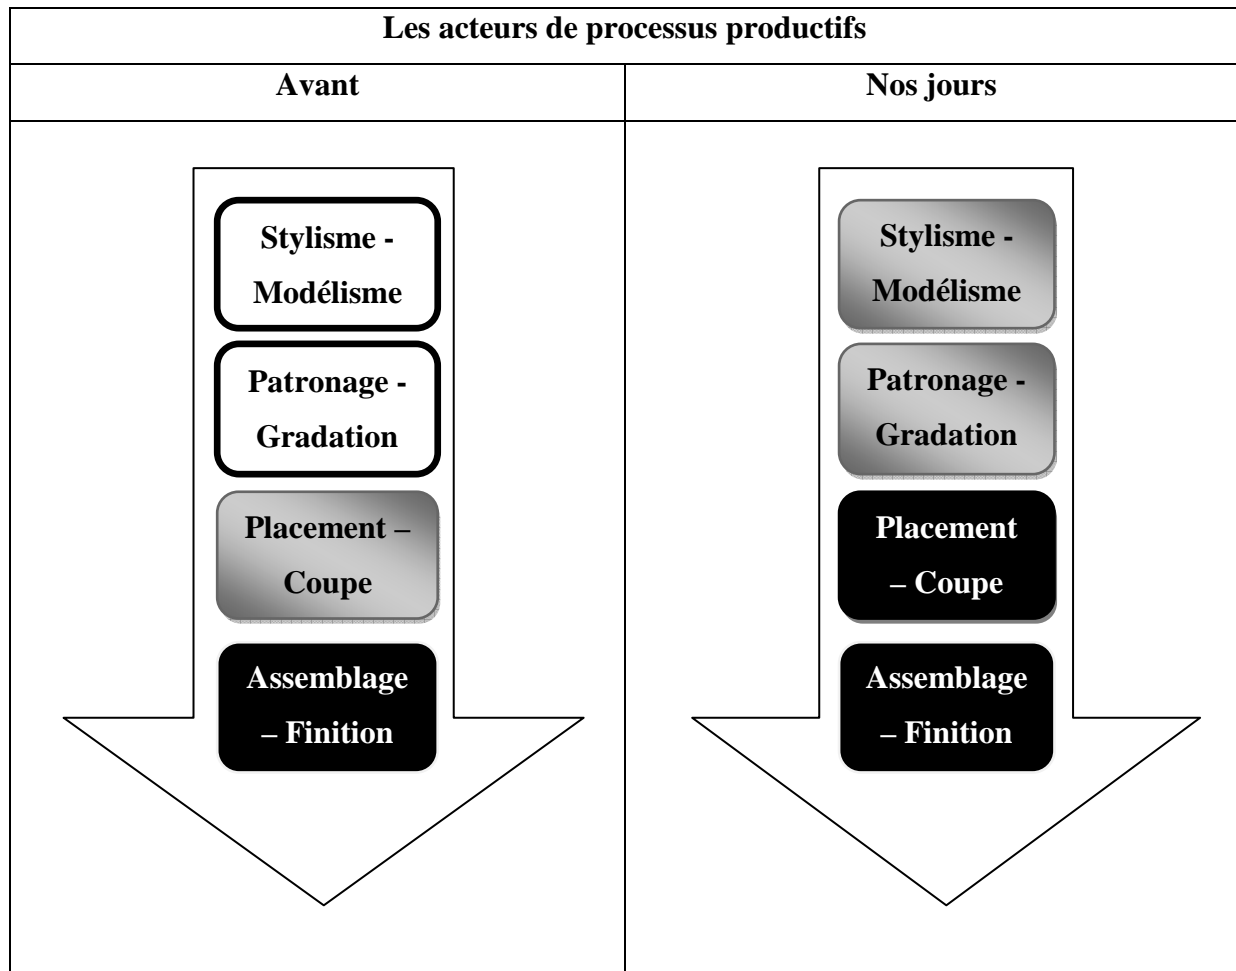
| Les acteurs de processus productifs | |
|---|---|
| Avant | Nos jours |
| Stylisme - Modélisme<br>Patronage - Gradation<br>Placement – Coupe<br>Assemblage – Finition | Stylisme - Modélisme<br>Patronage - Gradation<br>Placement – Coupe<br>Assemblage – Finition |